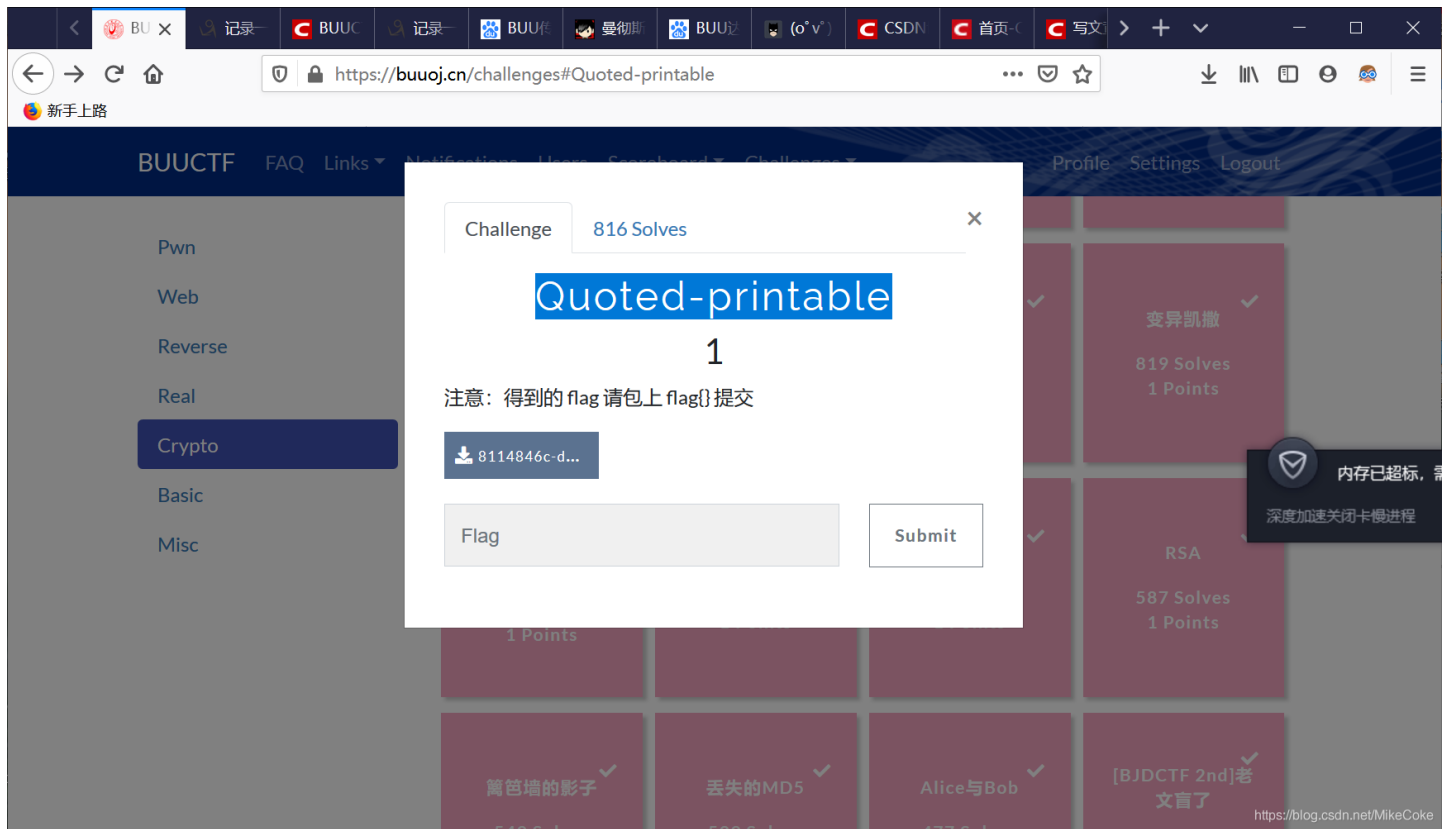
BU 记录一 BUUC 记录一 BUU传 曼彻斯 BUU达 (o˚v˚) CSDN 首页-C 写文

https://buuoj.cn/challenges#Quoted-printable

新手上路

BUUCTF FAQ Links Notifications Users Scoreboard Challenges Profile Settings Logout

Pwn
Web
Reverse
Real
Crypto
Basic
Misc

Challenge 816 Solves

Quoted-printable

1

注意：得到的 flag 请包上 flag{} 提交

8114846c-d...

Flag

Submit

变异凯撒
819 Solves
1 Points

内存已超标，需
深度加速关闭卡慢进程

RSA
587 Solves
1 Points

1 Points

篱笆墙的影子

丢失的MD5

Alice与Bob

[BJDCTF 2nd]老文盲了

https://blog.csdn.net/MikeCoke